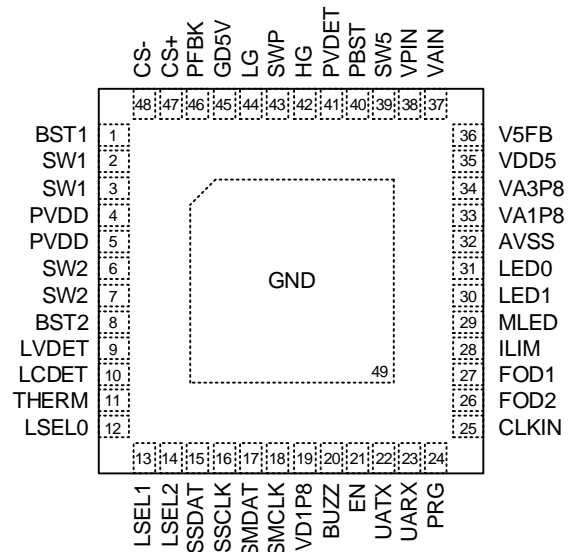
CS-
CS+
PFBK
GD5V
LG
SWP
HG
PVDET
PBST
SW5
VPIN
VAIN

48 47 46 45 44 43 42 41 40 39 38 37

BST1 1
SW1 2
SW1 3
PVDD 4
PVDD 5
SW2 6
SW2 7
BST2 8
LVDET 9
LCDET 10
THERM 11
LSEL0 12

36 V5FB
35 VDD5
34 VA3P8
33 VA1P8
32 AVSS
31 LED0
30 LED1
29 MLED
28 ILIM
27 FOD1
26 FOD2
25 CLKIN

GND

49

13 14 15 16 17 18 19 20 21 22 23 24

LSEL1
LSEL2
SSDAT
SSCLK
SMDAT
SMCLK
VD1P8
BUZZ
EN
UATX
UARX
PRG